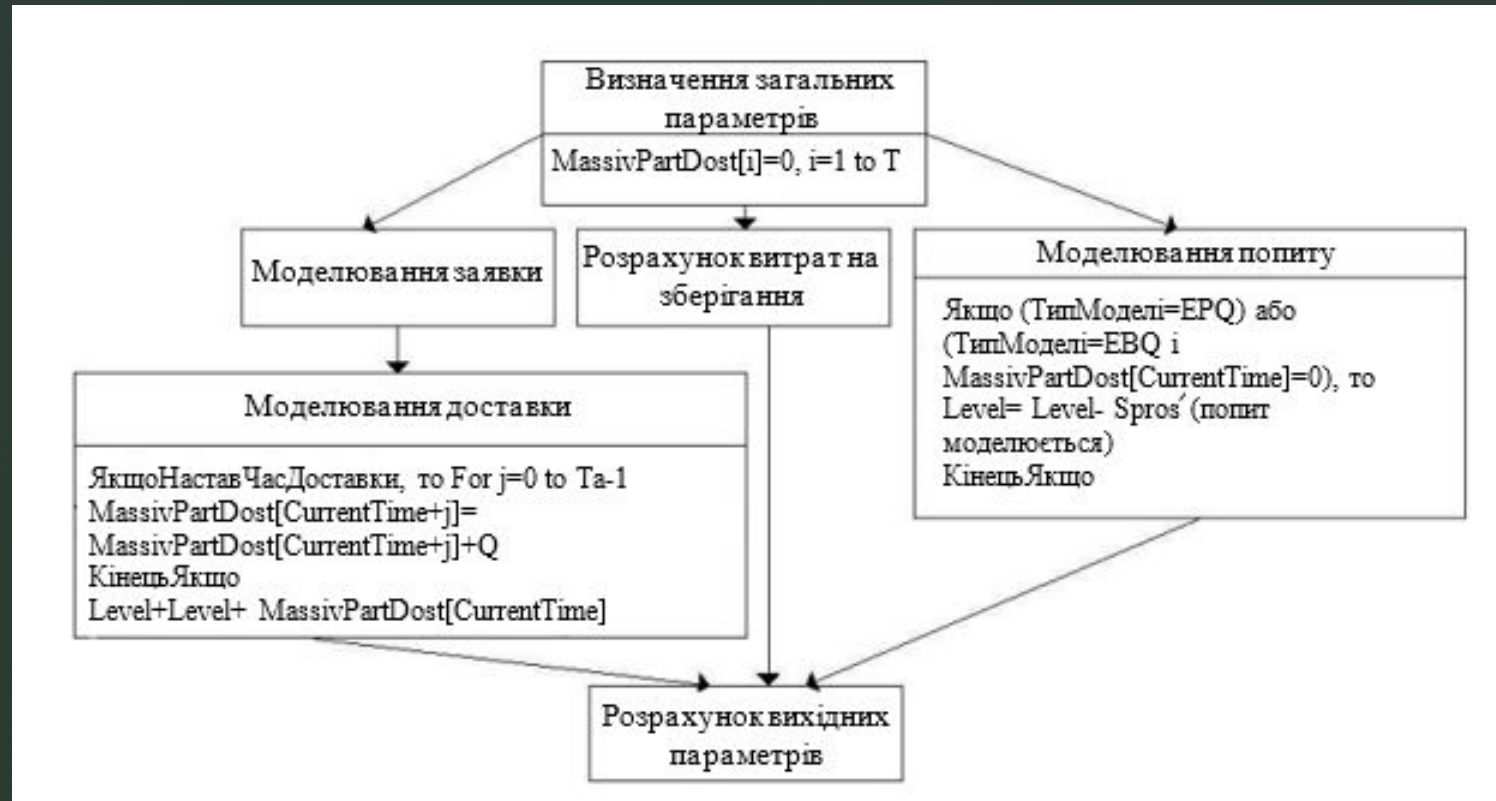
Визначення загальних параметрів

MassivPartDost[i]=0, i=1 to T

Моделювання заявки

Розрахунок витрат на зберігання

Моделювання попиту

Якщо (ТипМоделі=EPQ) або (ТипМоделі=EBQ і MassivPartDost[CurrentTime]=0), то Level= Level- Spros′ (попит моделюється)
КінецьЯкщо

Моделювання доставки

ЯкщоНаставЧасДоставки, то For j=0 to Ta-1
MassivPartDost[CurrentTime+j]=
MassivPartDost[CurrentTime+j]+Q
КінецьЯкщо
Level+Level+ MassivPartDost[CurrentTime]

Розрахунок вихідних параметрів